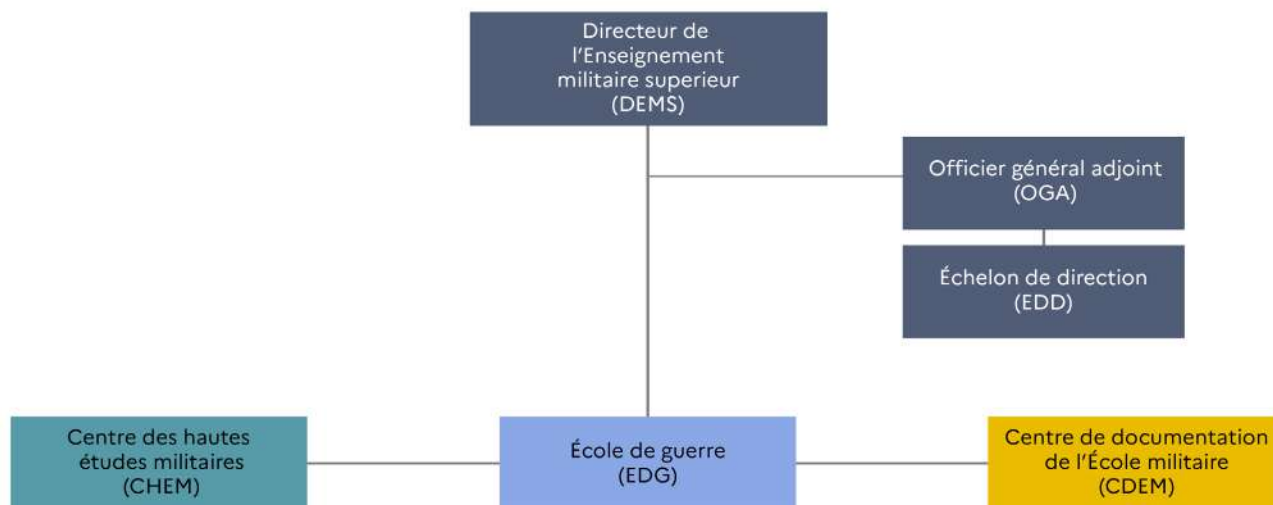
Directeur de l'Enseignement militaire superieur (DEMS)

Officier général adjoint (OGA)

Échelon de direction (EDD)

Centre des hautes études militaires (CHEM)

École de guerre (EDG)

Centre de documentation de l'École militaire (CDEM)